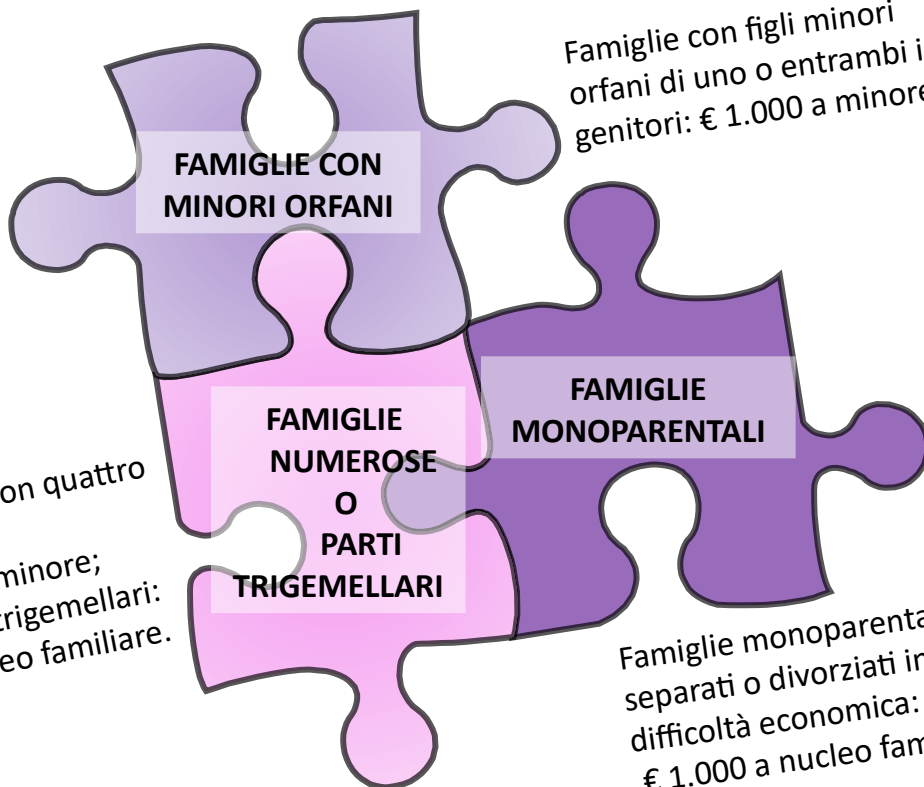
Famiglie con figli minori orfani di uno o entrambi i genitori: € 1.000 a minore

FAMIGLIE CON MINORI ORFANI

FAMIGLIE MONOPARENTALI

on quattro

minore;

trigemellari:

eo familiare.

FAMIGLIE NUMEROSE O PARTI TRIGEMELLARI

Famiglie monoparenta

separati o divorziati in

difficoltà economica:

€ 1.000 a nucleo fam